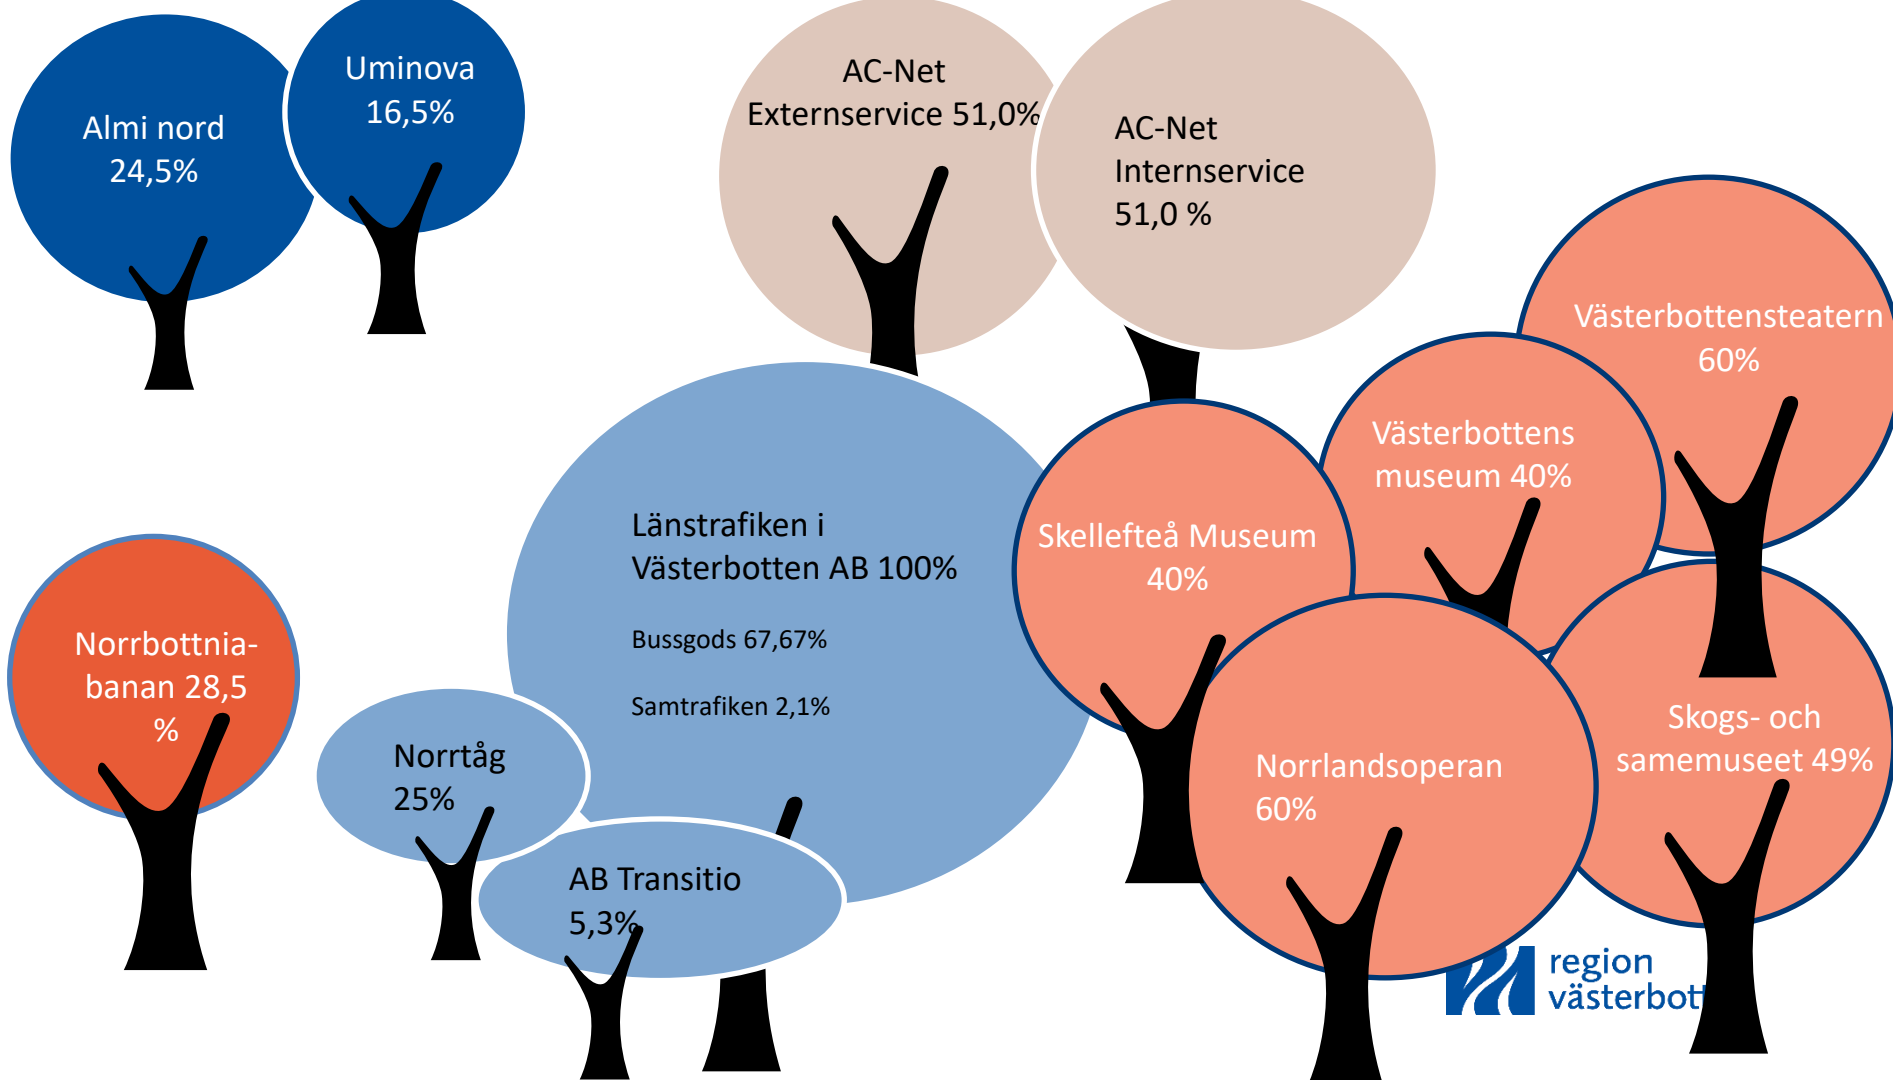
Almi nord
24,5%

Uminova
16,5%

AC-Net
Externservice 51,0%

AC-Net
Internservice
51,0 %

Västerbottensteatern
60%

Västerbottens
museum 40%

Skellefteå Museum
40%

Länstrafiken i
Västerbotten AB 100%

Bussgods 67,67%

Samtrafiken 2,1%

Norrbottnia-banan 28,5 %

Norrtåg
25%

AB Transitio
5,3%

Norrlandsoperan
60%

Skogs- och
samemuseet 49%

region
västerbot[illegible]